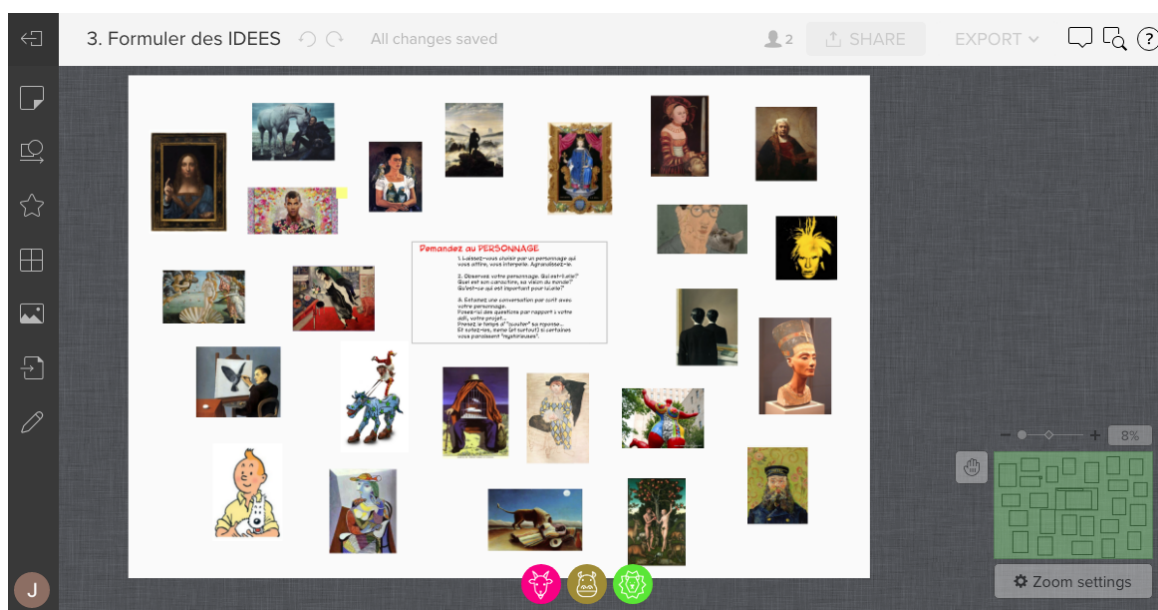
3. Formuler des IDEES

All changes saved

2

SHARE

EXPORT

?

Demandez au PERSONNAGE

1. Laissez-vous choisir par un personnage qui vous attire, vous interpelle. Agrandissez-le.

2. Observez votre personnage. Qui est-il, elle? Quel est son caractère, sa vision du monde? Qu'est-ce qui est important pour lui/elle?

3. Entamez une conversation par écrit avec votre personnage. Posez-lui des questions par rapport à votre défi, votre projet... Prenez le temps d'"écouter" sa réponse... Et notez-les, items (et surtout) si certaines vous paraissent "mystérieuses".

8%

Zoom settings

J